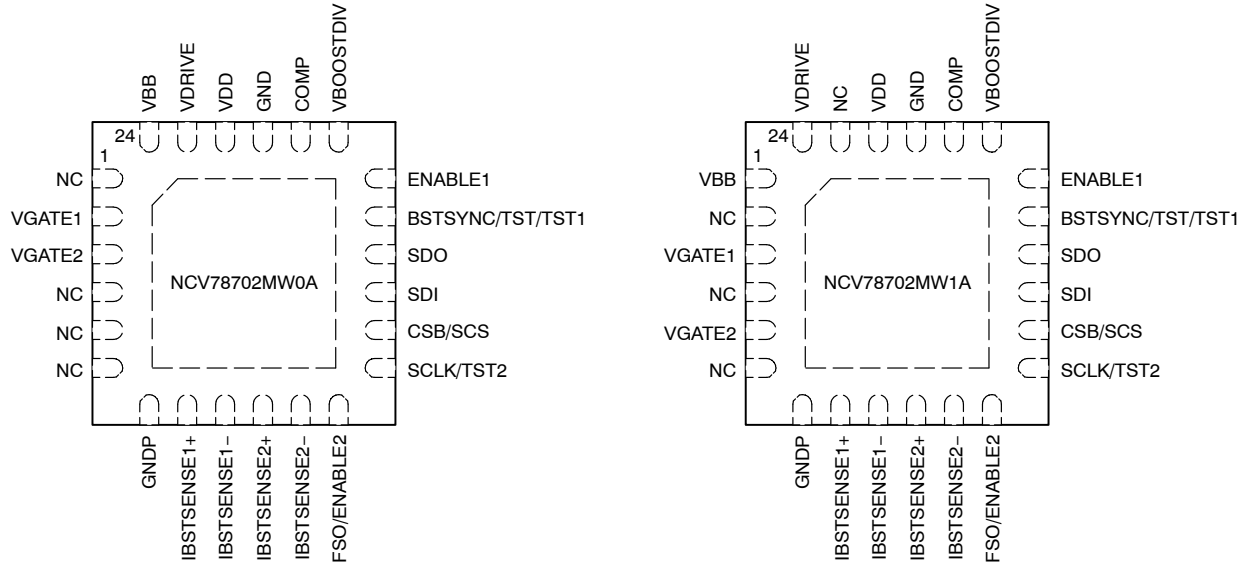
VBB VDRIVE VDD GND COMP VBOOSTDIV

24

1

NC
VGATE1
VGATE2
NC
NC
NC

NCV78702MW0A

ENABLE1
BSTSYNC/TST/TST1
SDO
SDI
CSB/SCS
SCLK/TST2

GNDP IBSTSENSE1+ IBSTSENSE1− IBSTSENSE2+ IBSTSENSE2− FSO/ENABLE2

VDRIVE NC VDD GND COMP VBOOSTDIV

24

1

VBB
NC
VGATE1
NC
VGATE2
NC

NCV78702MW1A

ENABLE1
BSTSYNC/TST/TST1
SDO
SDI
CSB/SCS
SCLK/TST2

GNDP IBSTSENSE1+ IBSTSENSE1− IBSTSENSE2+ IBSTSENSE2− FSO/ENABLE2